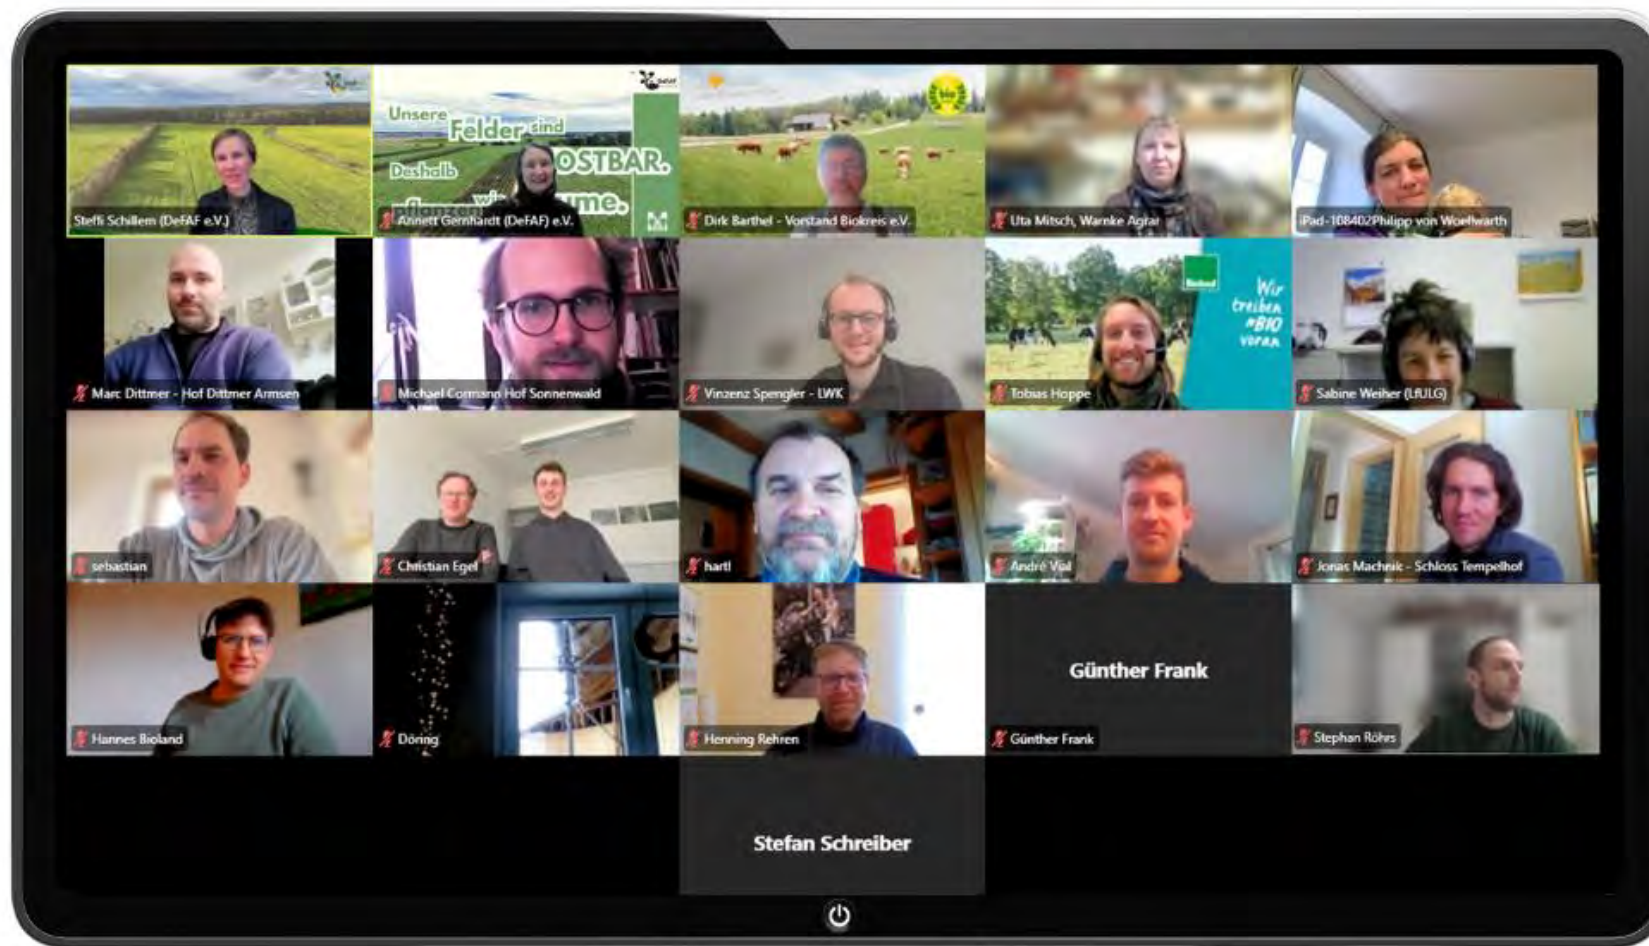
Steffi Schillem (DeFAF e.V.)

Unsere Felder sind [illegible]OSTBAR. Deshalb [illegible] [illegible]ume.

Annett Gernhardt (DeFAF) e.V.

Dirk Barthel - Vorstand Biokreis e.V.

Uta Mitsch, Warnke Agrar

iPad-108402Philipp von Woellwarth

Marc Dittmer - Hof Dittmer Armsen

Michael Cormann Hof Sonnenwald

Vinzenz Spengler - LWK

Wir treiben #BIO voran

Tobias Hoppe

Sabine Weiher (LfULG)

sebastian

Christian Egel

hartl

André Voß

Jonas Macheik - Schloss Tempelhof

Hannes Bioland

Döring

Henning Rehren

Günther Frank

Günther Frank

Stephan Röhrs

Stefan Schreiber